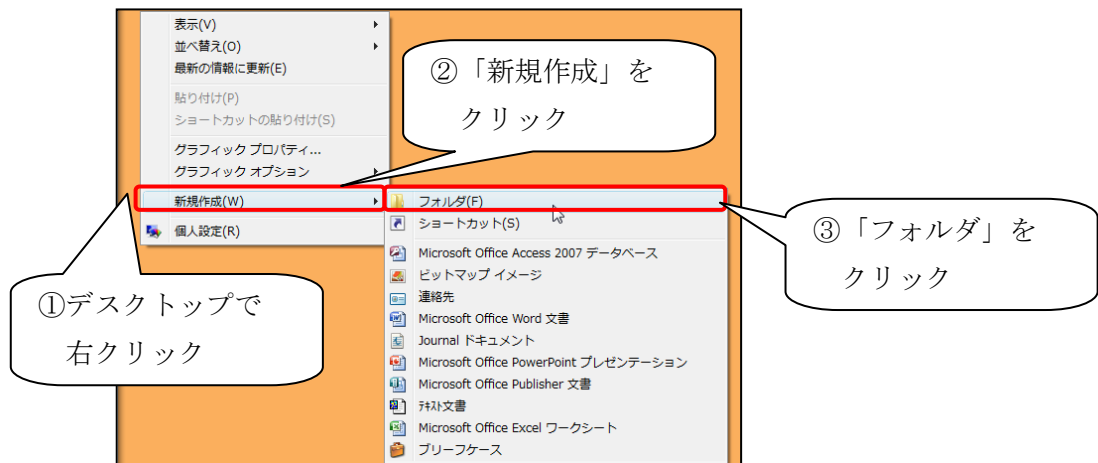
表示(V)
並べ替え(O)
最新の情報に更新(E)
貼り付け(P)
ショートカットの貼り付け(S)
グラフィック プロパティ...
グラフィック オプション
新規作成(W)
個人設定(R)

②「新規作成」をクリック

フォルダ(F)
ショートカット(S)
Microsoft Office Access 2007 データベース
ビットマップ イメージ
連絡先
Microsoft Office Word 文書
Journal ドキュメント
Microsoft Office PowerPoint プレゼンテーション
Microsoft Office Publisher 文書
ﾃｷｽﾄ文書
Microsoft Office Excel ワークシート
ブリーフケース

③「フォルダ」をクリック

①デスクトップで右クリック